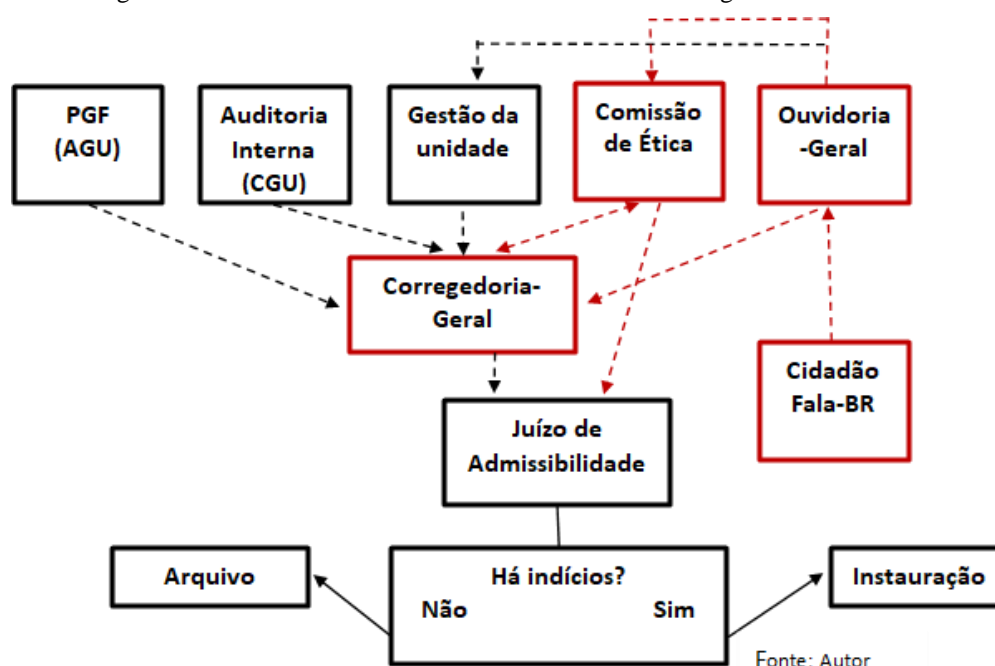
PGF (AGU)

Auditoria Interna (CGU)

Gestão da unidade

Comissão de Ética

Ouvidoria -Geral

Corregedoria-Geral

Cidadão Fala-BR

Juízo de Admissibilidade

Arquivo

Há indícios?
Não Sim

Instauração

Fonte: Autor